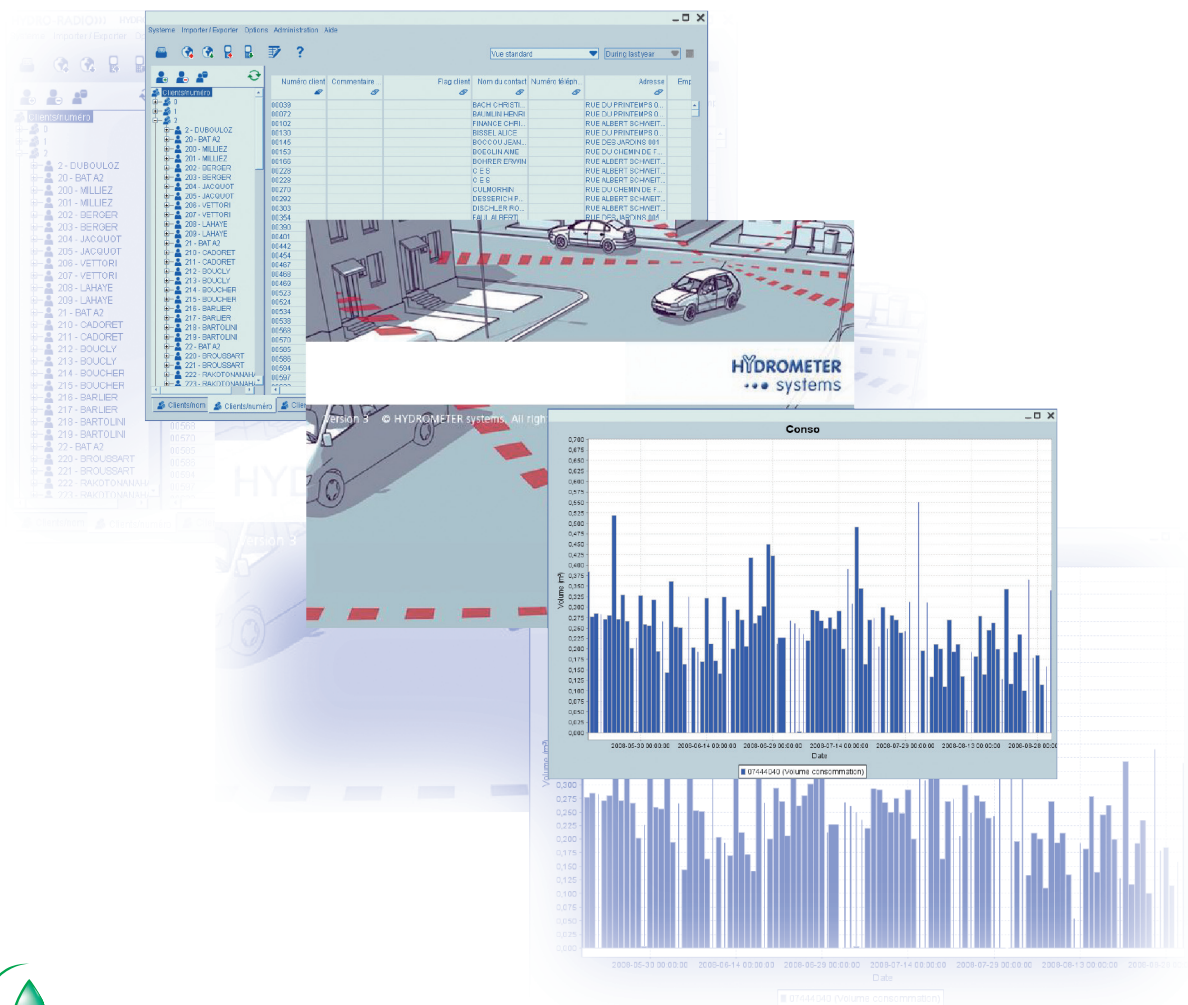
Système Importer / Exporter Options Administration Aide

Vue standard
During last year

Clients/numéro
0
1
2
2 - DUBOULOZ
20 - BAT A2
200 - MILLIEZ
201 - MILLIEZ
202 - BERGER
203 - BERGER
204 - JACQUOT
205 - JACQUOT
206 - VETTORI
207 - VETTORI
208 - LAHAYE
209 - LAHAYE
21 - BAT A2
210 - CADORET
211 - CADORET
212 - BOUCLY
213 - BOUCLY
214 - BOUCHER
215 - BOUCHER
216 - BARLIER
217 - BARLIER
218 - BARTOLINI
219 - BARTOLINI
22 - BAT A2
220 - BROUSSART
221 - BROUSSART
222 - RAKOTONANAHARY
223 - RAKOTONANAHARY

Clients/nom Clients/numéro Clie

| Numéro client | Commentaire | Flag client | Nom du contact | Numéro téléph | Adresse | Emp |
|---|---|---|---|---|---|---|
| 00039 | | | BACH CHRISTI... | | RUE DU PRINTEMPS 0... | |
| 00072 | | | BAUMLIN HENRI | | RUE DU PRINTEMPS 0... | |
| 00102 | | | FINANCE CHRI... | | RUE ALBERT SCHWEIT... | |
| 00133 | | | BISSEL ALICE | | RUE DU PRINTEMPS 0... | |
| 00145 | | | BOCCOU JEAN... | | RUE DES JARDINS 001 | |
| 00153 | | | BOEGLIN AIME | | RUE DU CHEMIN DE F... | |
| 00165 | | | BOHRER ERWIN | | RUE ALBERT SCHWEIT... | |
| 00229 | | | C E S | | RUE ALBERT SCHWEIT... | |
| 00228 | | | C E S | | RUE ALBERT SCHWEIT... | |
| 00270 | | | CULMORHIN | | RUE DU CHEMIN DE F... | |
| 00292 | | | DESSERICH P... | | RUE ALBERT SCHWEIT... | |
| 00303 | | | DISCHLER RO... | | RUE ALBERT SCHWEIT... | |
| 00354 | | | FALL ALBERT | | RUE DES JARDINS 001 | |
| 00393 | | | | | | |
| 00401 | | | | | | |
| 00442 | | | | | | |
| 00454 | | | | | | |
| 00467 | | | | | | |
| 00468 | | | | | | |
| 00493 | | | | | | |
| 00523 | | | | | | |
| 00524 | | | | | | |
| 00534 | | | | | | |
| 00538 | | | | | | |
| 00568 | | | | | | |
| 00570 | | | | | | |
| 00585 | | | | | | |
| 00586 | | | | | | |
| 00594 | | | | | | |
| 00597 | | | | | | |

HYDROMETER systems
Version 3 © HYDROMETER systems. All righ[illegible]

Conso
0,700 0,675 0,650 0,625 0,600 0,575 0,550 0,525 0,500 0,475 0,450 0,425 0,400 0,375 0,350 0,325 0,300 0,275 0,250 0,225 0,200 0,175 0,150 0,125 0,100 0,075 0,050 0,025 0,000
Volume m3
2008-05-30 00:00:00 2008-06-14 00:00:00 2008-06-29 00:00:00 2008-07-14 00:00:00 2008-07-29 00:00:00 2008-08-13 00:00:00 2008-08-28 00:00:00
Date
07444040 (Volume consommation)